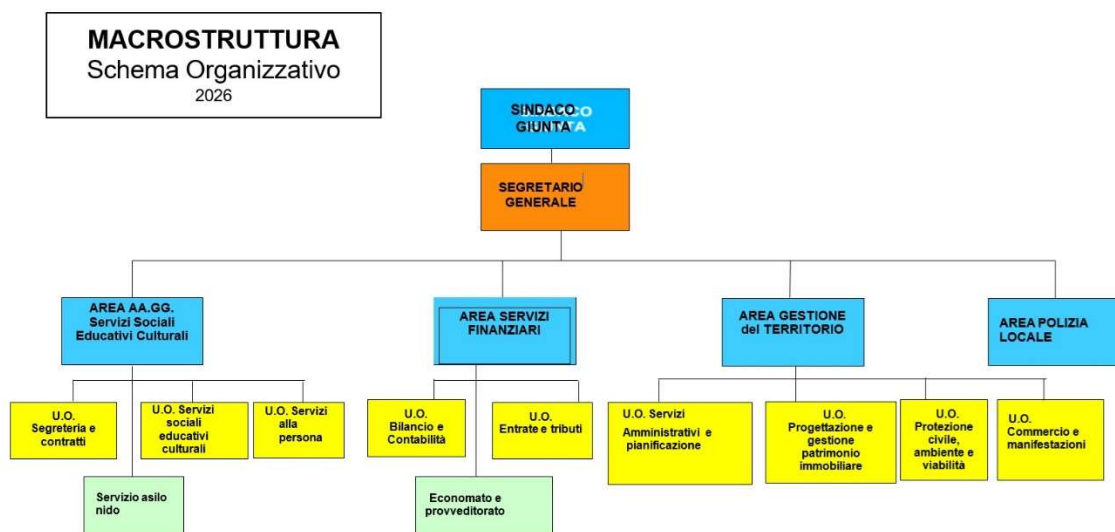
MACROSTRUTTURA
Schema Organizzativo
2026

SINDACO
GIUNTA

SEGRETARIO GENERALE

AREA AA.GG. Servizi Sociali Educativi Culturali

AREA SERVIZI FINANZIARI

AREA GESTIONE del TERRITORIO

AREA POLIZIA LOCALE

U.O. Segreteria e contratti

U.O. Servizi sociali educativi culturali

U.O. Servizi alla persona

Servizio asilo nido

U.O. Bilancio e Contabilità

U.O. Entrate e tributi

Economato e provveditorato

U.O. Servizi Amministrativi e pianificazione

U.O. Progettazione e gestione patrimonio immobiliare

U.O. Protezione civile, ambiente e viabilità

U.O. Commercio e manifestazioni